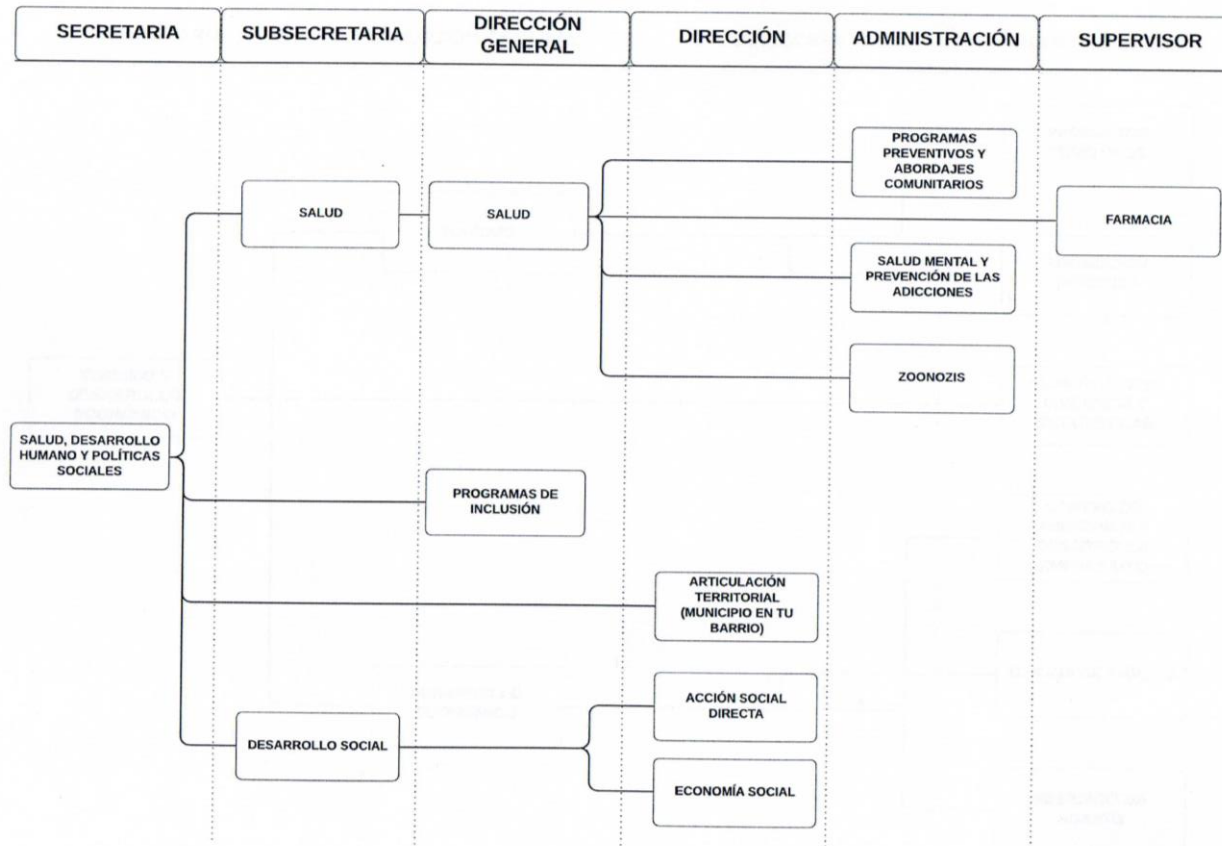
SECRETARIA

SUBSECRETARIA

DIRECCIÓN GENERAL

DIRECCIÓN

ADMINISTRACIÓN

SUPERVISOR

PROGRAMAS PREVENTIVOS Y ABORDAJES COMUNITARIOS

SALUD

SALUD

FARMACIA

SALUD MENTAL Y PREVENCIÓN DE LAS ADICCIONES

ZOONOZIS

SALUD, DESARROLLO HUMANO Y POLÍTICAS SOCIALES

PROGRAMAS DE INCLUSIÓN

ARTICULACIÓN TERRITORIAL (MUNICIPIO EN TU BARRIO)

ACCIÓN SOCIAL DIRECTA

DESARROLLO SOCIAL

ECONOMÍA SOCIAL